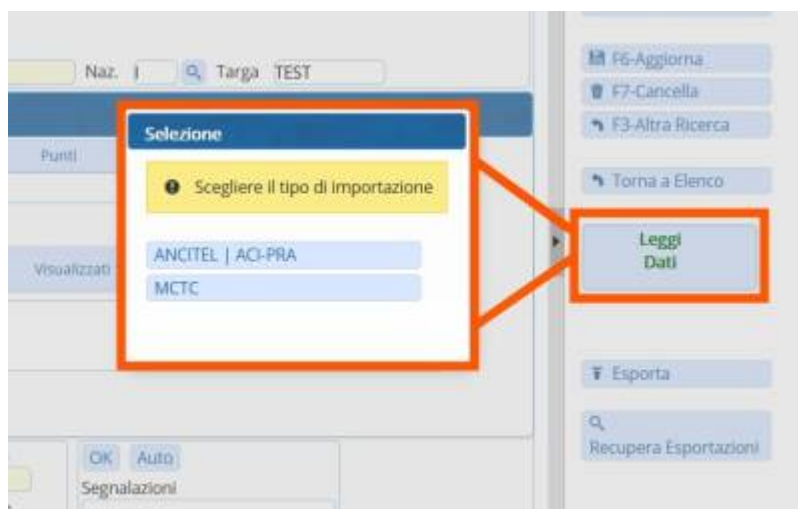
Naz. I Targa TEST

Punti

Visualizzati

OK Auto
Segnalazioni

Selezione

Scegliere il tipo di importazione

ANCITEL | ACI-PRA
MCTC

F6-Aggiorna
F7-Cancella
F3-Altra Ricerca

Torna a Elenco

Leggi
Dati

Esporta

Recupera Esportazioni